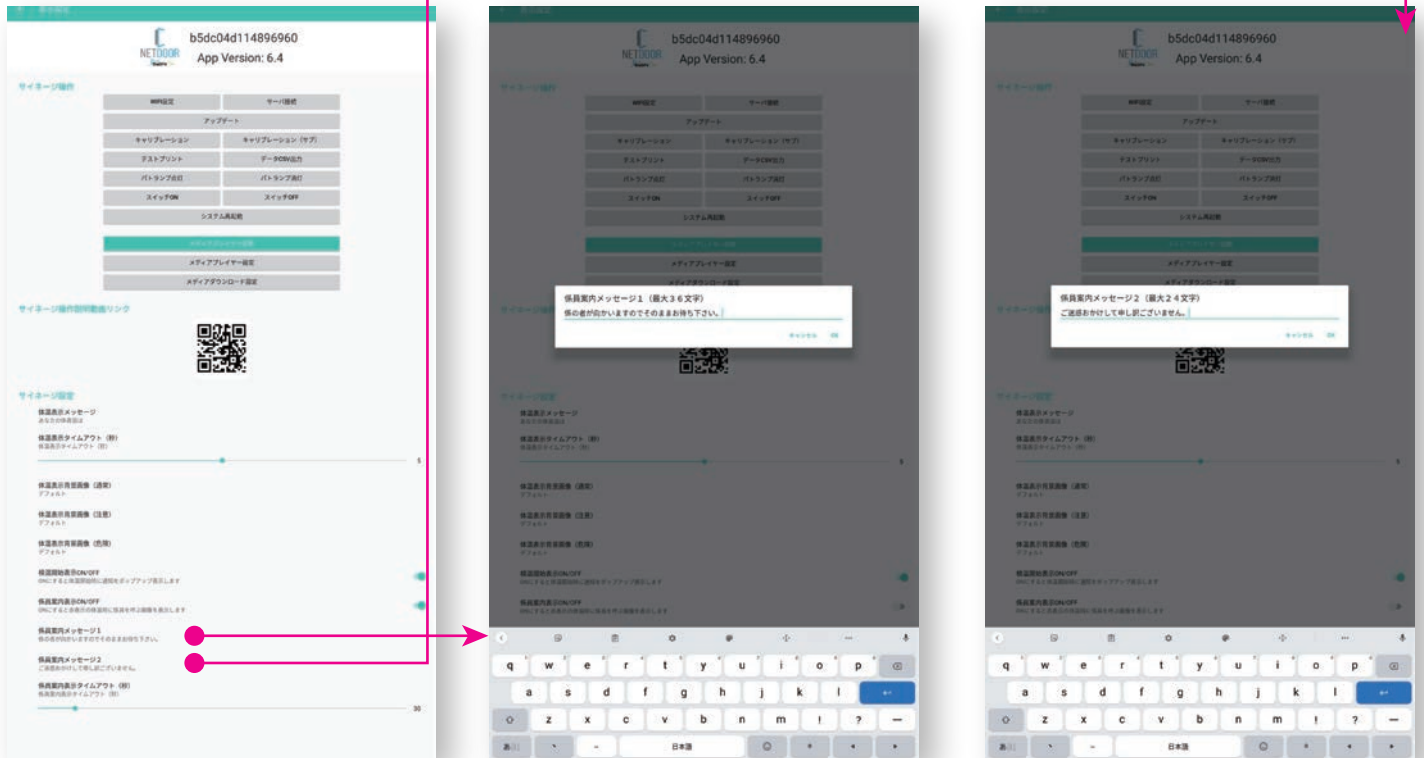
b5dc04d114896960
NETDOOR
App Version: 6.4

サイネージ操作

WiFi設定
サーバ接続
アップデート
キャリブレーション
キャリブレーション（サブ）
テストプリント
データCSV出力
パトランプ点灯
パトランプ消灯
スイッチON
スイッチOFF
システム再起動
メディアプレイヤー起動
メディアプレイヤー設定
メディアダウンロード設定

サイネージ操作説明動画リンク

サイネージ設定

体温表示メッセージ
あなたの体温は

体温表示タイムアウト（秒）
体温表示タイムアウト（秒）

5

体温表示背景画像（通常）
デフォルト

体温表示背景画像（注意）
デフォルト

体温表示背景画像（危険）
デフォルト

検温開始表示ON/OFF
ONにすると体温測定時に通知をポップアップ表示します

係員案内表示ON/OFF
ONにすると showing 係員を呼ぶ画像を表示します

係員案内メッセージ1
係の者が向かいますのでそのままお待ち下さい。

係員案内メッセージ2
ご迷惑おかけして申し訳ございません。

係員案内表示タイムアウト（秒）
係員案内表示タイムアウト（秒）

30

b5dc04d114896960
NETDOOR
App Version: 6.4

係員案内メッセージ1（最大36文字）
係の者が向かいますのでそのままお待ち下さい。
キャンセル OK

q w e r t y u i o p
a s d f g h j k l
z x c v b n m ! ?
あ/A 日本語

b5dc04d114896960
NETDOOR
App Version: 6.4

係員案内メッセージ2（最大24文字）
ご迷惑おかけして申し訳ございません。
キャンセル OK

q w e r t y u i o p
a s d f g h j k l
z x c v b n m ! ?
あ/A 日本語